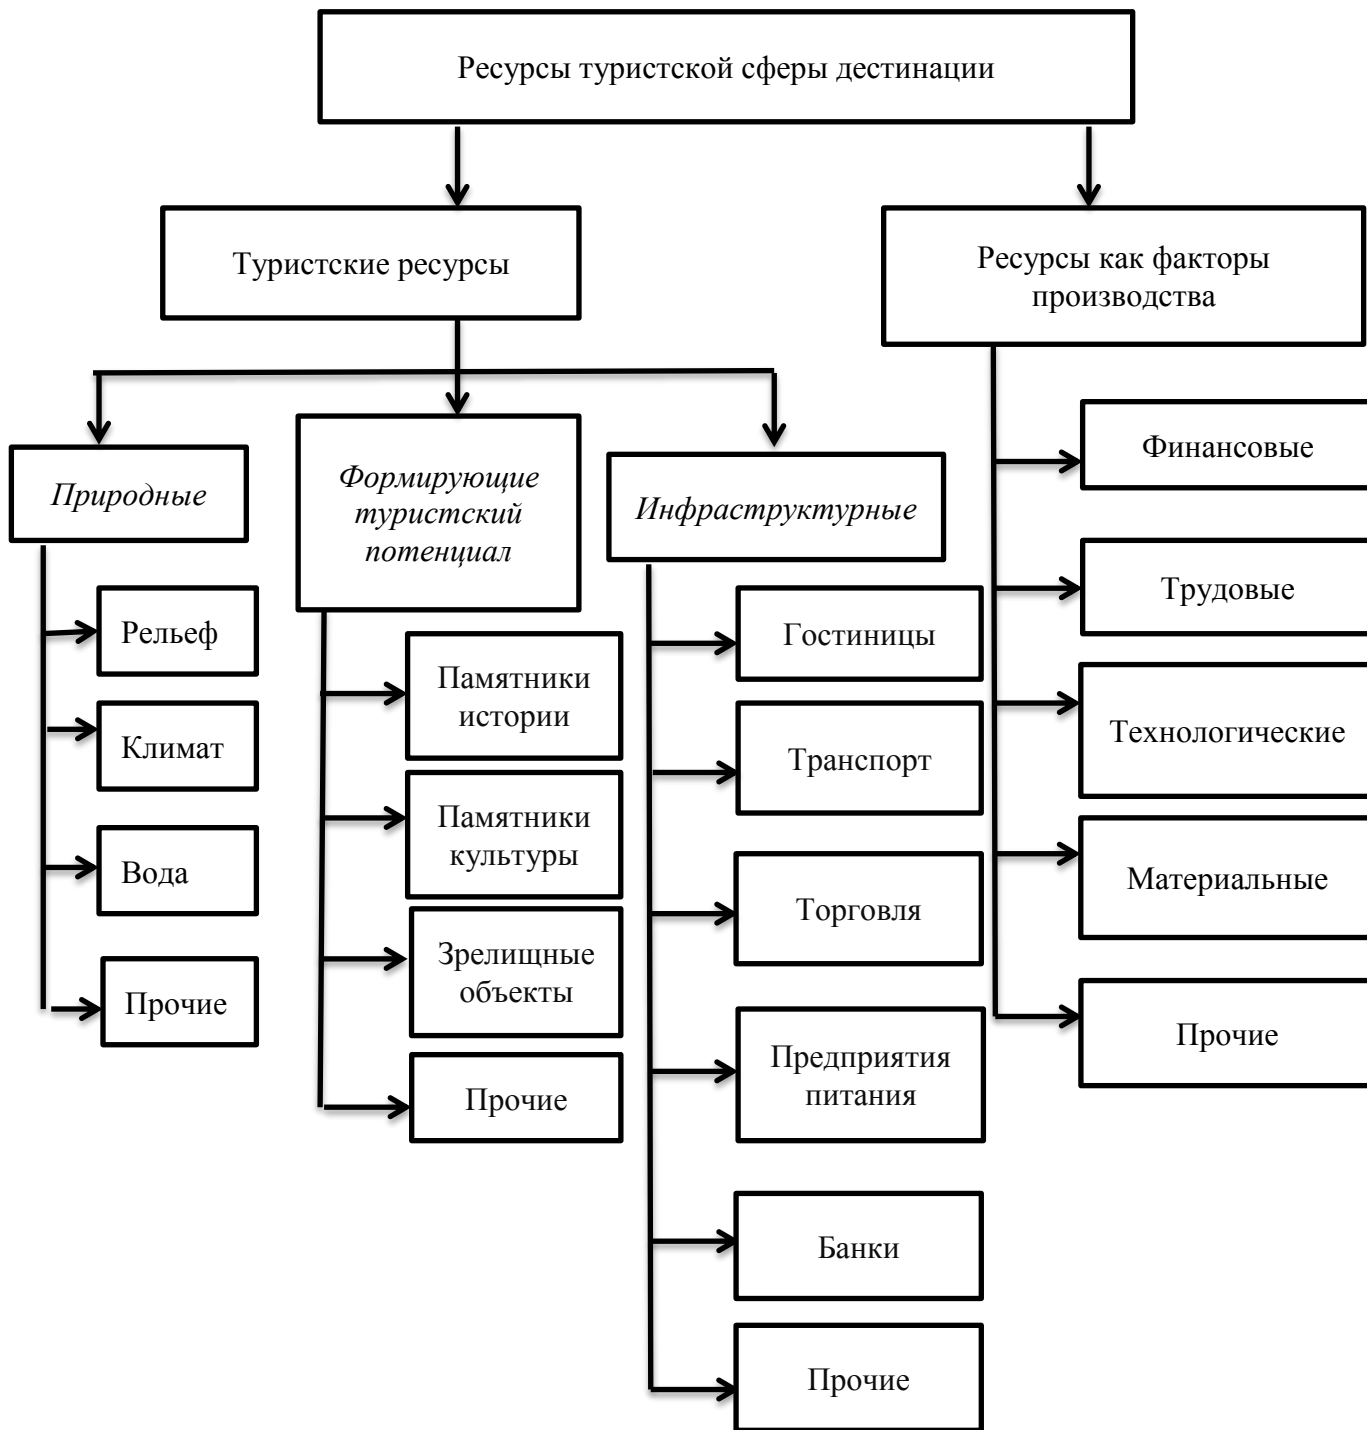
Ресурсы туристской сферы дестинации

Туристские ресурсы

Ресурсы как факторы производства

Природные

Формирующие туристский потенциал

Инфраструктурные

Рельеф

Климат

Вода

Прочие

Памятники истории

Памятники культуры

Зрелищные объекты

Прочие

Гостиницы

Транспорт

Торговля

Предприятия питания

Банки

Прочие

Финансовые

Трудовые

Технологические

Материальные

Прочие